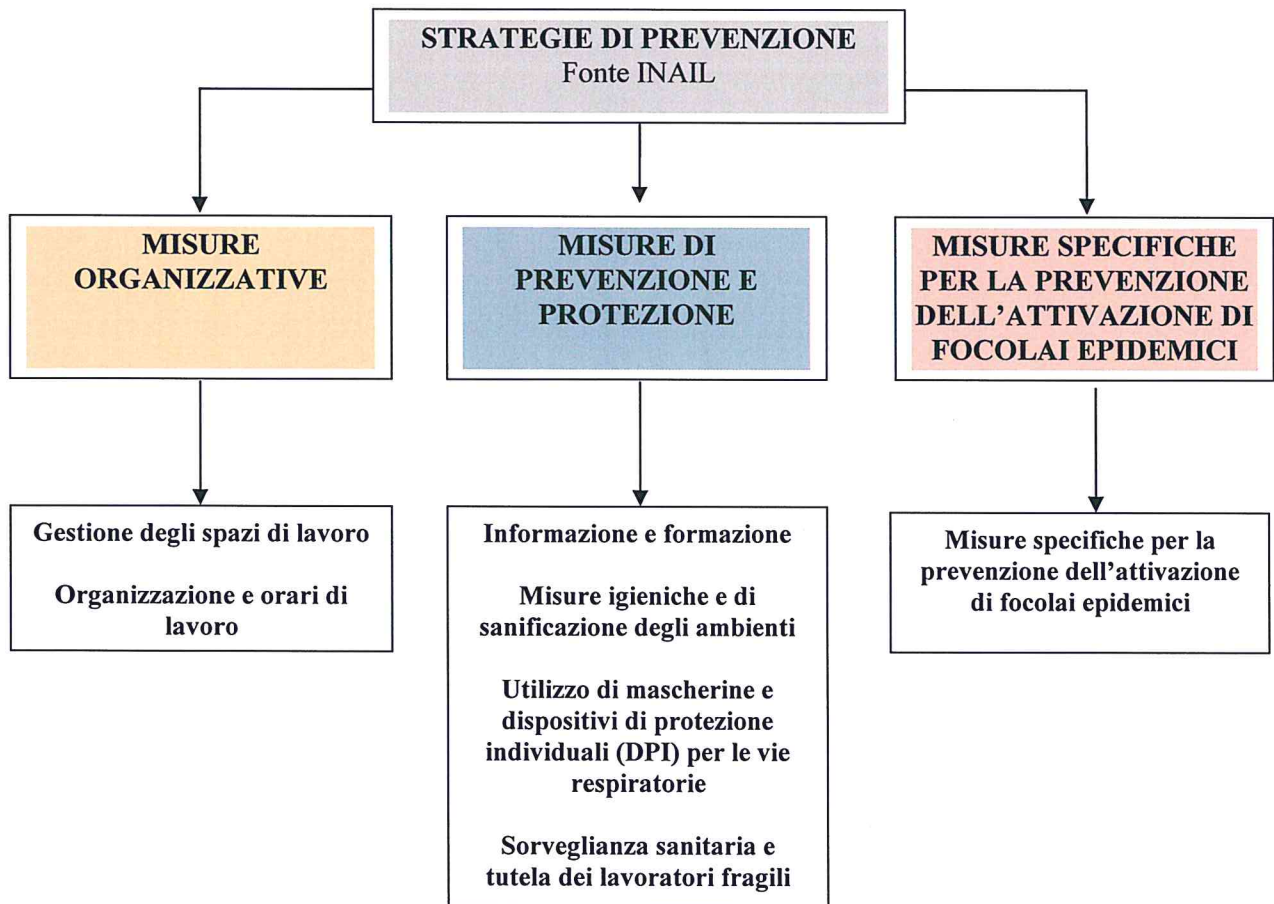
STRATEGIE DI PREVENZIONE
Fonte INAIL

MISURE ORGANIZZATIVE

MISURE DI PREVENZIONE E PROTEZIONE

MISURE SPECIFICHE PER LA PREVENZIONE DELL'ATTIVAZIONE DI FOCOLAI EPIDEMICI

Gestione degli spazi di lavoro

Organizzazione e orari di lavoro

Informazione e formazione

Misure igieniche e di sanificazione degli ambienti

Utilizzo di mascherine e dispositivi di protezione individuali (DPI) per le vie respiratorie

Sorveglianza sanitaria e tutela dei lavoratori fragili

Misure specifiche per la prevenzione dell'attivazione di focolai epidemici